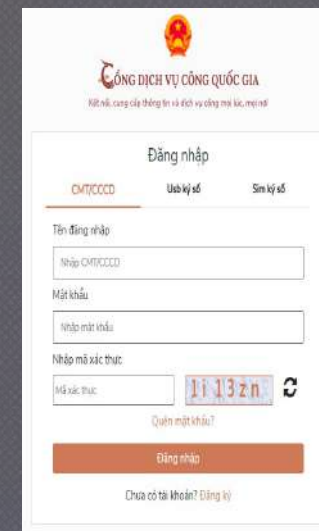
CỔNG DỊCH VỤ CÔNG QUỐC GIA

Kết nối, cung cấp thông tin và dịch vụ công mọi lúc, mọi nơi

Đăng nhập

CMT/CCCD

Usb ký số

Sim ký số

Tên đăng nhập

Nhập CMT/CCCD

Mật khẩu

Nhập mật khẩu

Nhập mã xác thực

Mã xác thực

1i13zn

Quên mật khẩu?

Đăng nhập

Chưa có tài khoản? Đăng ký